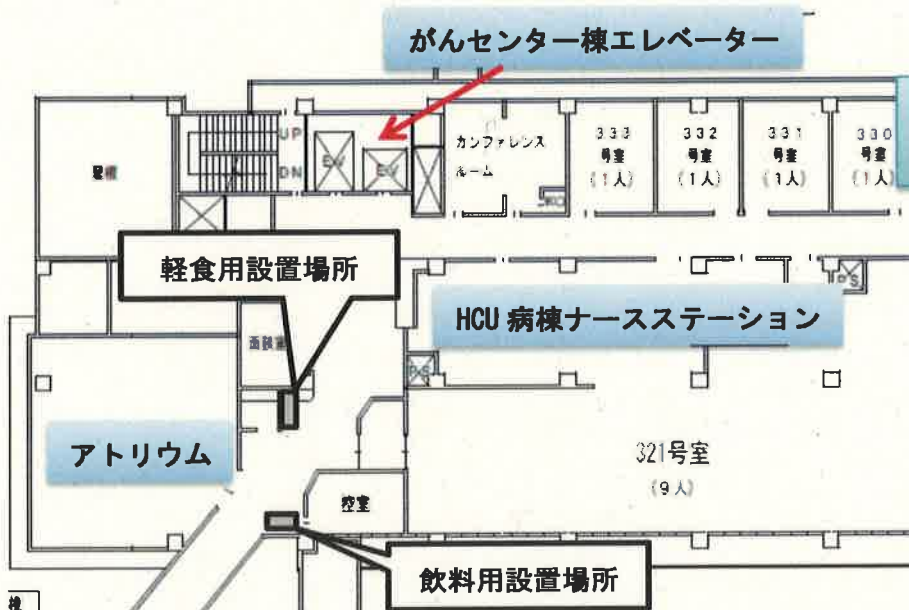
がんセンター棟エレベーター

UP
DN
EV
EV
カンファレンスルーム
333号室（1人）
332号室（1人）
331号室（1人）
330号室（1人）
屋根
PS

軽食用設置場所

HCU 病棟ナースステーション

面談室
PS

アトリウム

321号室
（9人）

控室

飲料用設置場所